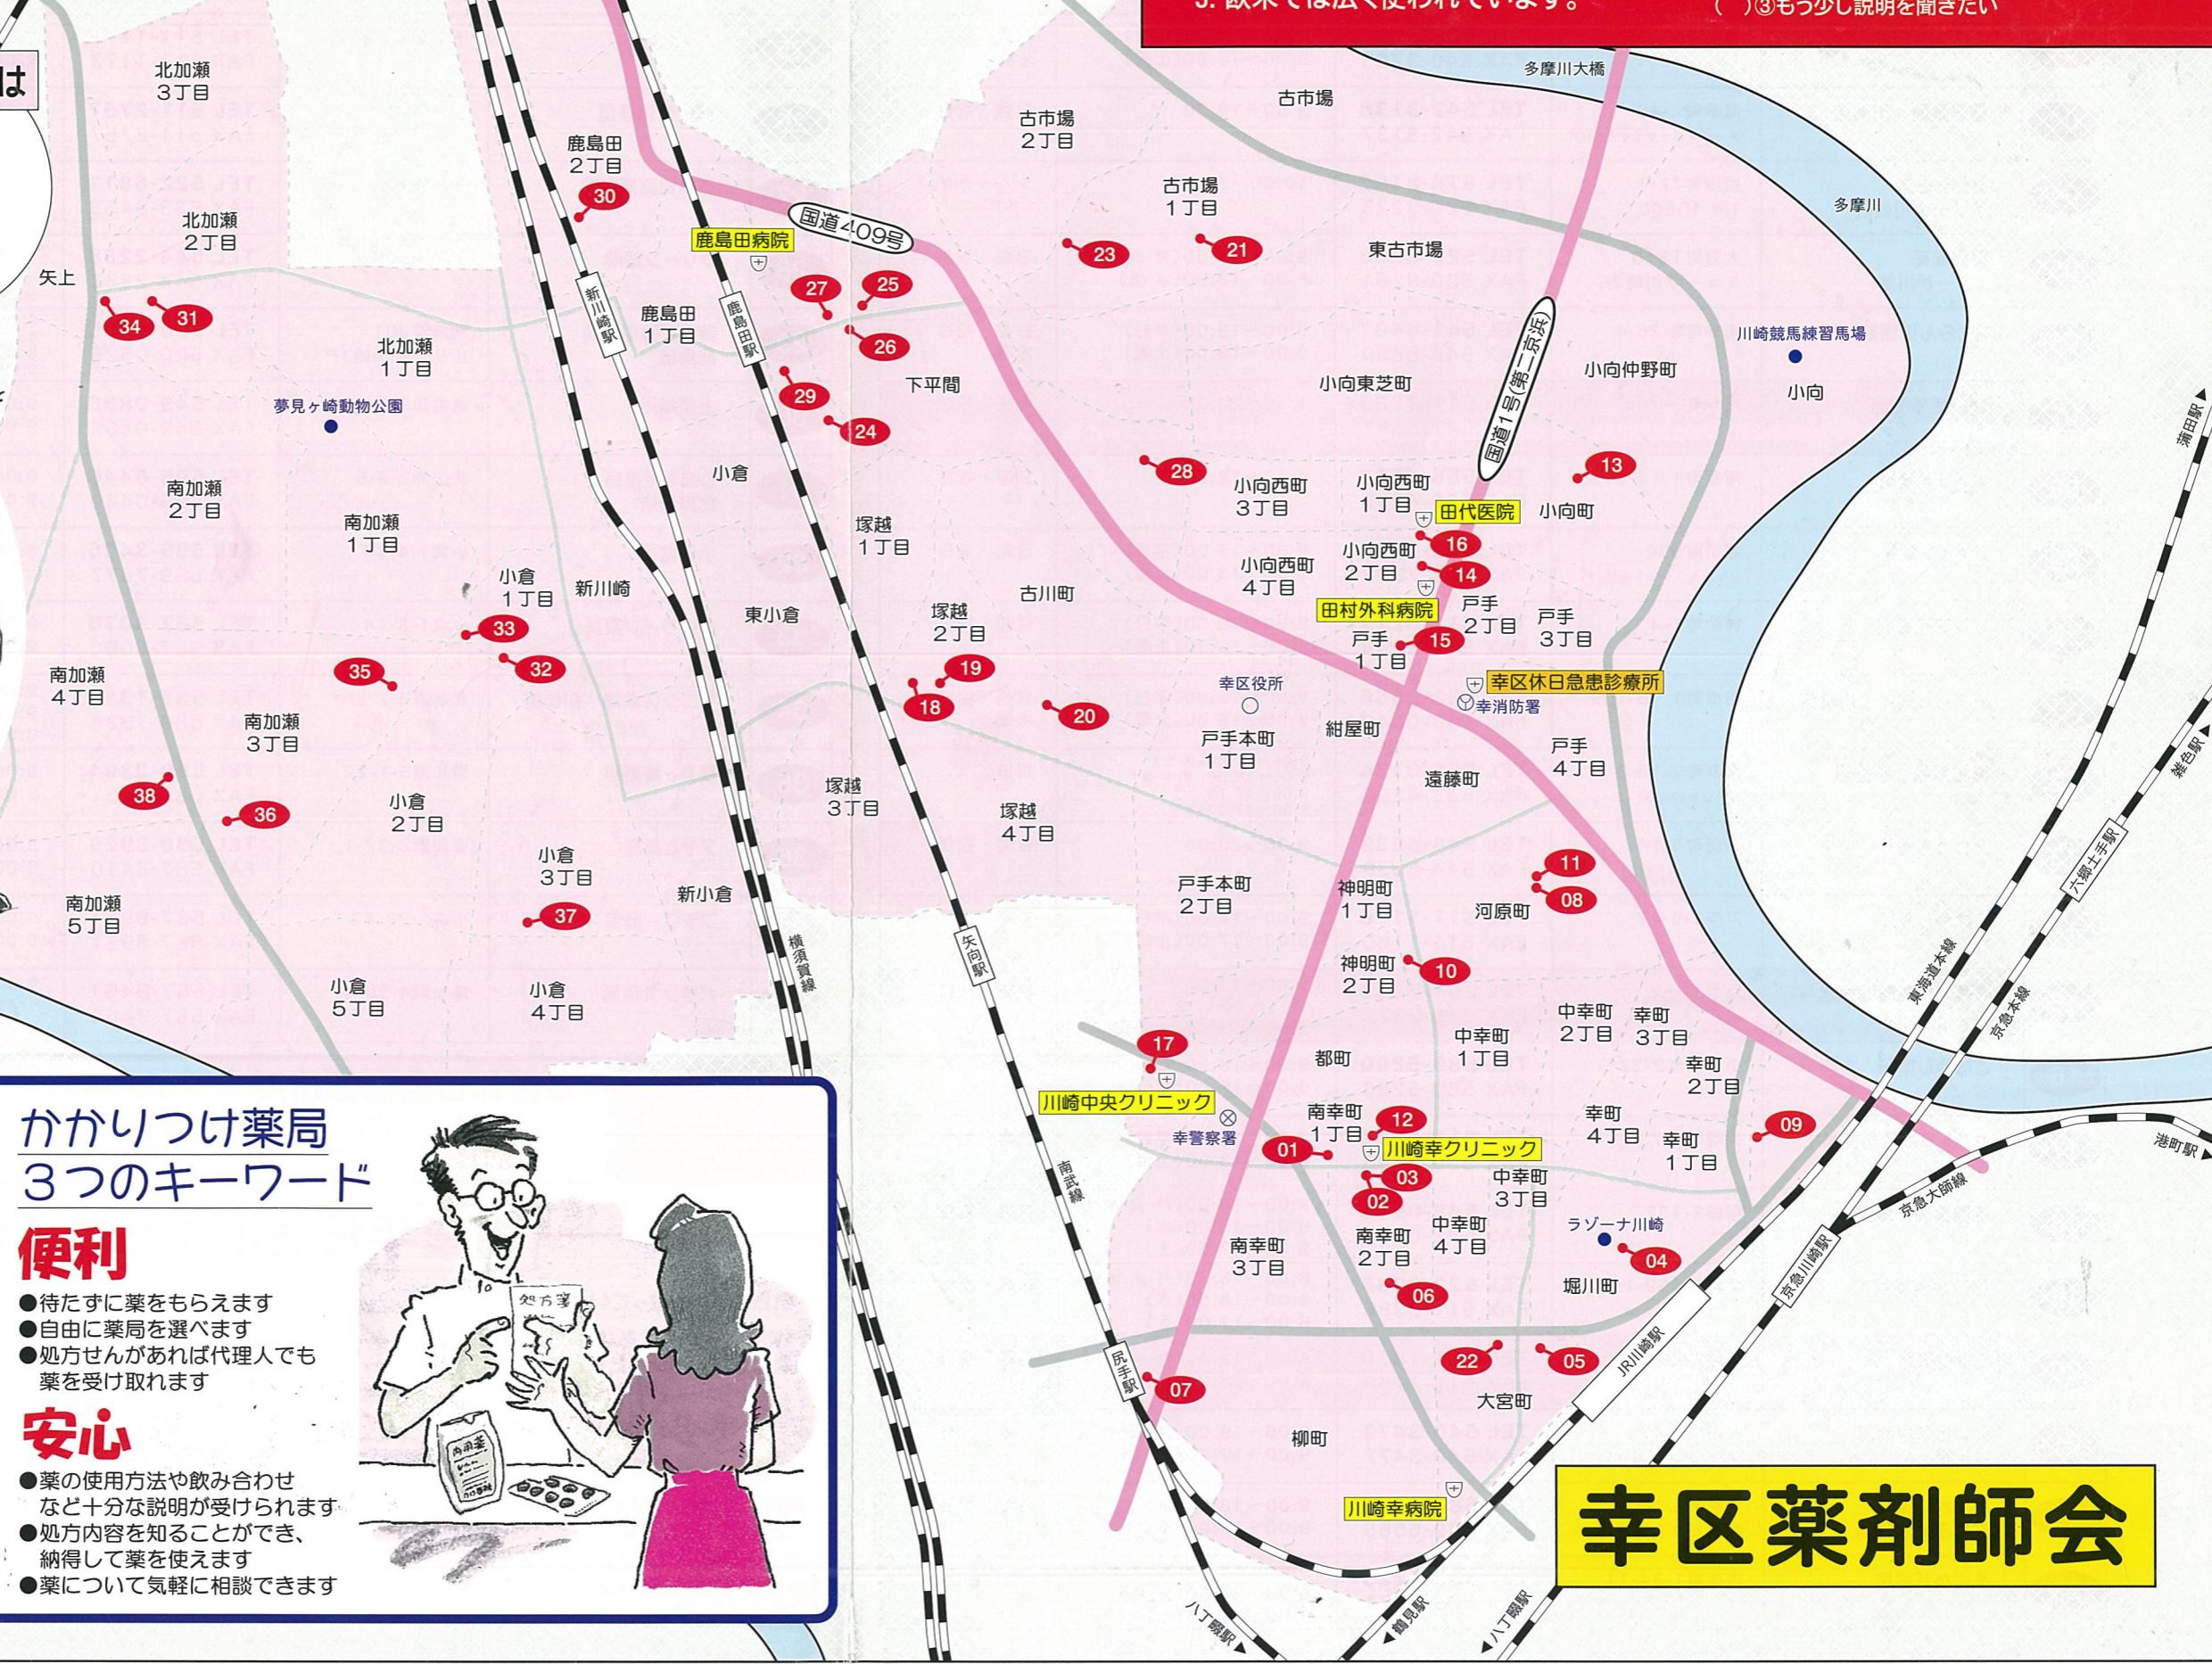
3. 欧米では広く使われています。
( )③もう少し説明を聞きたい

は

北加瀬 3丁目
鹿島田 2丁目
古市場 2丁目
古市場
多摩川大橋
古市場 1丁目
多摩川
30
国道409号
鹿島田病院
23
21
東古市場
北加瀬 2丁目
矢上
27
25
新川崎駅
鹿島田駅
34
31
鹿島田 1丁目
26
国道1号(第二京浜)
川崎競馬練習馬場
北加瀬 1丁目
下平間
小向東芝町
小向仲野町
小向
夢見ヶ崎動物公園
29
24
28
13
小倉
小向西町 3丁目
小向西町 1丁目
田代医院
小向町
南加瀬 2丁目
南加瀬 1丁目
塚越 1丁目
16
小向西町 4丁目
小向西町 2丁目
14
小倉 1丁目
新川崎
古川町
田村外科病院
戸手 2丁目
戸手 3丁目
東小倉
塚越 2丁目
33
戸手 1丁目
15
35
32
19
幸区役所
幸区休日急患診療所
南加瀬 4丁目
18
20
幸消防署
南加瀬 3丁目
戸手本町 1丁目
紺屋町
戸手 4丁目
遠藤町
38
36
小倉 2丁目
塚越 3丁目
塚越 4丁目
11
小倉 3丁目
戸手本町 2丁目
神明町 1丁目
08
河原町
南加瀬 5丁目
新小倉
37
横須賀線
矢向駅
神明町 2丁目
10
小倉 5丁目
小倉 4丁目
中幸町 2丁目
幸町 3丁目
中幸町 1丁目
東海道本線
京急本線
六郷土手駅
雑色駅
蒲田駅
17
都町
幸町 2丁目
川崎中央クリニック
南幸町 1丁目
12
幸町 4丁目
09
幸警察署
01
川崎幸クリニック
幸町 1丁目
南武線
03
中幸町 3丁目
港町駅
02
中幸町 4丁目
京急大師線
南幸町 3丁目
南幸町 2丁目
ラゾーナ川崎
04
京急川崎駅
06
堀川町
JR川崎駅
尻手駅
22
05
07
大宮町
柳町
川崎幸病院
八丁畷駅
鶴見駅
八丁畷駅

かかりつけ薬局
3つのキーワード
便利
●待たずに薬をもらえます
●自由に薬局を選べます
●処方せんがあれば代理人でも薬を受け取れます
安心
●薬の使用方法や飲み合わせなど十分な説明が受けられます
●処方内容を知ることができ、納得して薬を使えます
●薬について気軽に相談できます
処方箋
内服薬

幸区薬剤師会